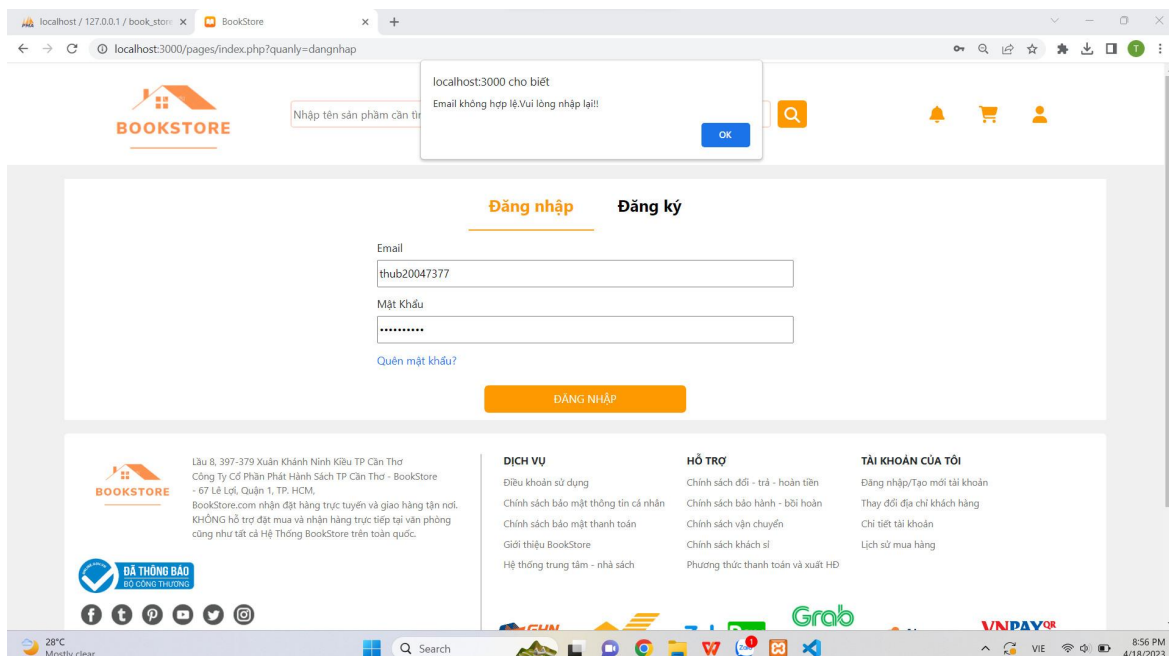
localhost / 127.0.0.1 / book_store ×
BookStore ×
+

localhost:3000/pages/index.php?quanly=dangnhap

localhost:3000 cho biết
Email không hợp lệ.Vui lòng nhập lại!!
OK

BOOKSTORE
Nhập tên sản phẩm cần tì

Đăng nhập
Đăng ký

Email
thub20047377
Mật Khẩu
••••••••••
Quên mật khẩu?
ĐĂNG NHẬP

BOOKSTORE
Lầu 8, 397-379 Xuân Khánh Ninh Kiều TP Cần Thơ
Công Ty Cổ Phần Phát Hành Sách TP Cần Thơ - BookStore - 67 Lê Lợi, Quận 1, TP. HCM,
BookStore.com nhận đặt hàng trực tuyến và giao hàng tận nơi. KHÔNG hỗ trợ đặt mua và nhận hàng trực tiếp tại văn phòng cũng như tất cả Hệ Thống BookStore trên toàn quốc.

ĐÃ THÔNG BÁO
BỘ CÔNG THƯƠNG

DỊCH VỤ
Điều khoản sử dụng
Chính sách bảo mật thông tin cá nhân
Chính sách bảo mật thanh toán
Giới thiệu BookStore
Hệ thống trung tâm - nhà sách

HỖ TRỢ
Chính sách đổi - trả - hoàn tiền
Chính sách bảo hành - bồi hoàn
Chính sách vận chuyển
Chính sách khách sỉ
Phương thức thanh toán và xuất HĐ

TÀI KHOẢN CỦA TÔI
Đăng nhập/Tạo mới tài khoản
Thay đổi địa chỉ khách hàng
Chi tiết tài khoản
Lịch sử mua hàng

GHN
Grab
VNPAY QR

28°C
Mostly clear
Search
VIE
8:56 PM
4/18/2023